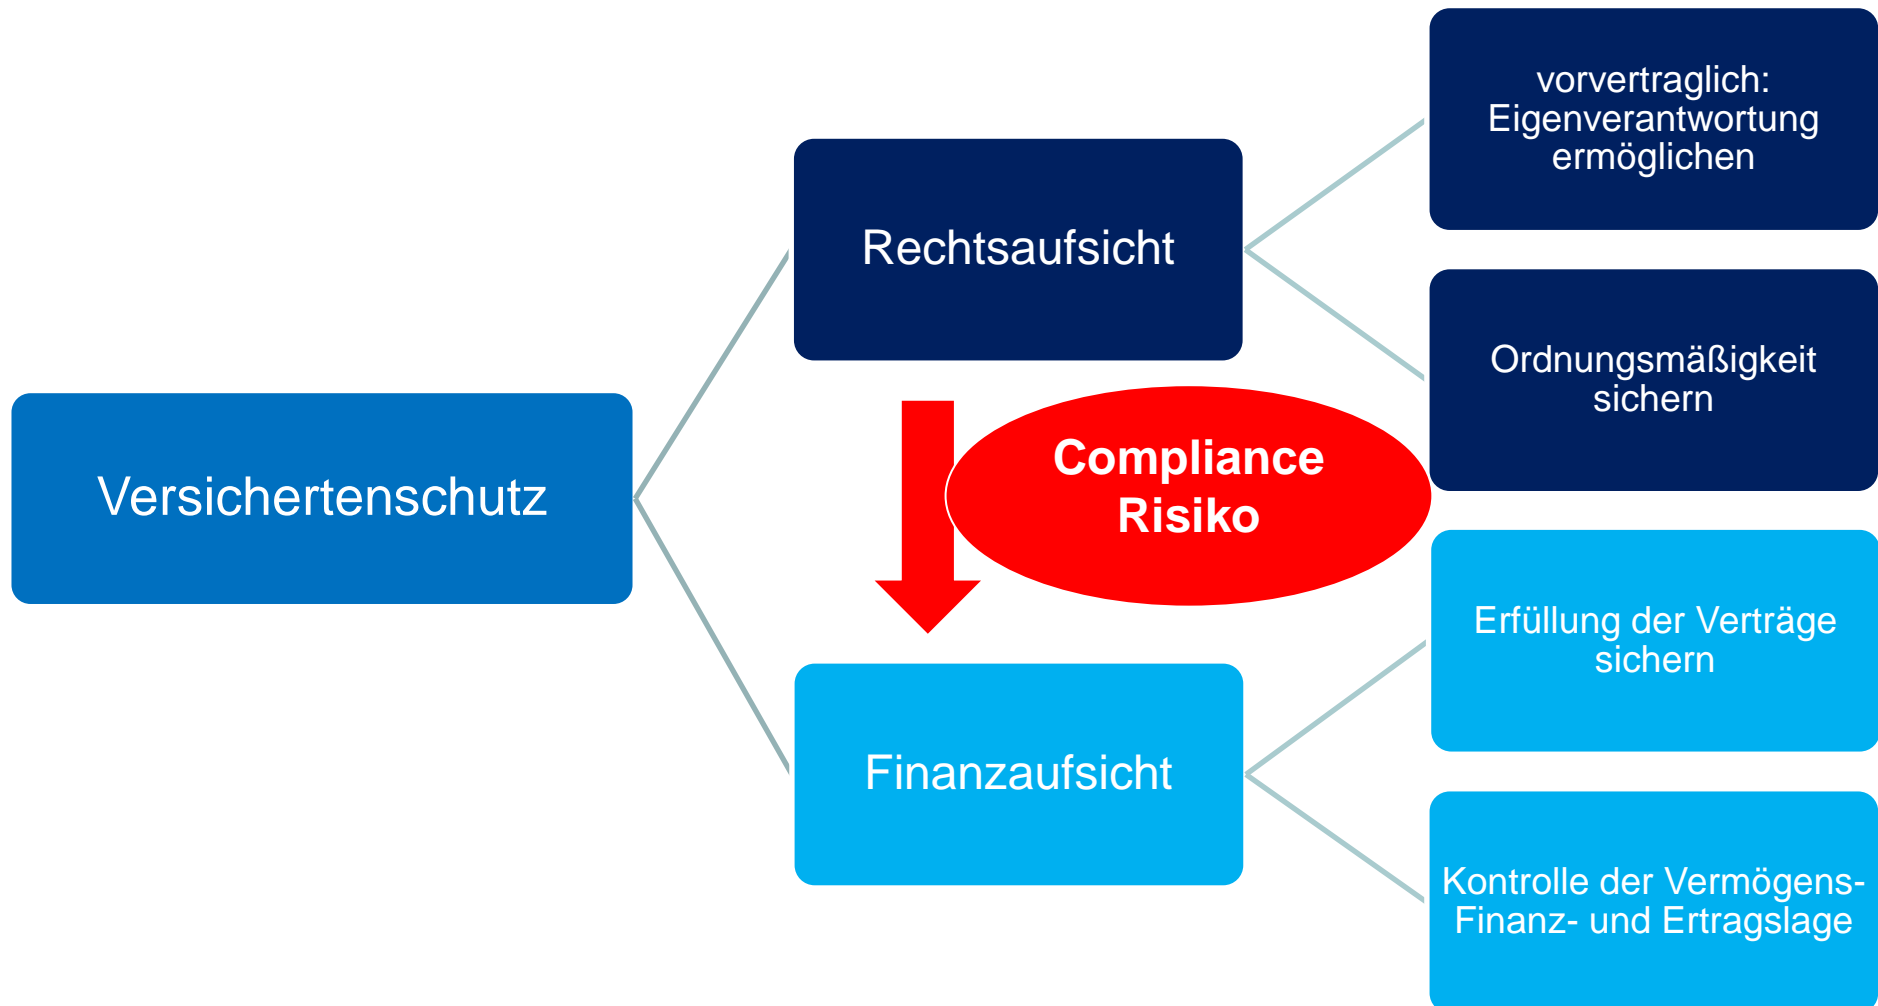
Versichertenschutz

Rechtsaufsicht

vorvertraglich: Eigenverantwortung ermöglichen

Ordnungsmäßigkeit sichern

Compliance Risiko

Finanzaufsicht

Erfüllung der Verträge sichern

Kontrolle der Vermögens- Finanz- und Ertragslage